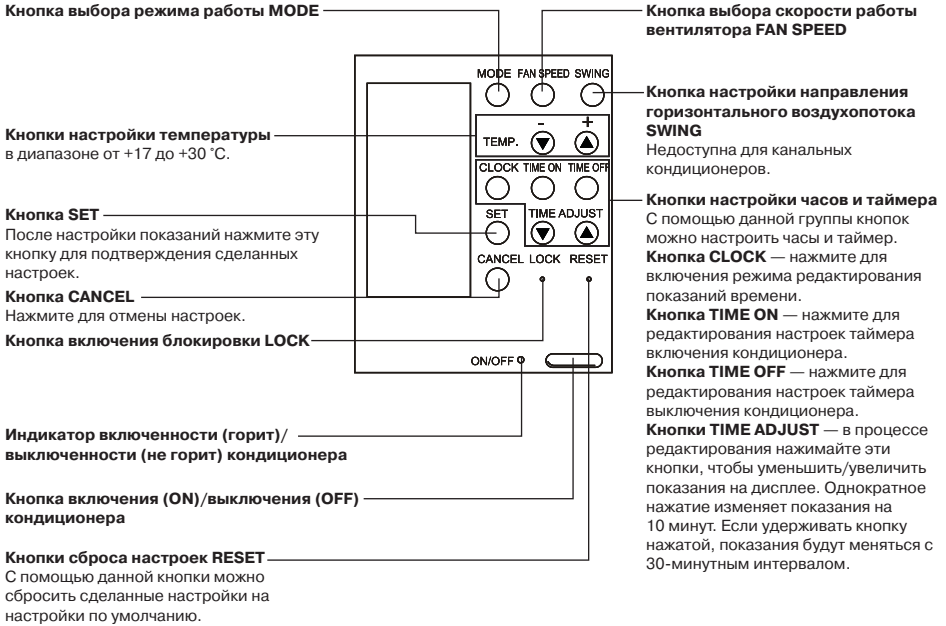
Кнопка выбора режима работы MODE

Кнопки настройки температуры в диапазоне от +17 до +30 °С.

Кнопка SET
После настройки показаний нажмите эту кнопку для подтверждения сделанных настроек.

Кнопка CANCEL
Нажмите для отмены настроек.

Кнопка включения блокировки LOCK

Индикатор включенности (горит)/выключенности (не горит) кондиционера

Кнопка включения (ON)/выключения (OFF) кондиционера

Кнопки сброса настроек RESET
С помощью данной кнопки можно сбросить сделанные настройки на настройки по умолчанию.

MODE FAN SPEED SWING
TEMP. - +
CLOCK TIME ON TIME OFF
SET TIME ADJUST
CANCEL LOCK RESET
ON/OFF

Кнопка выбора скорости работы вентилятора FAN SPEED

Кнопка настройки направления горизонтального воздухопотока SWING
Недоступна для канальных кондиционеров.

Кнопки настройки часов и таймера
С помощью данной группы кнопок можно настроить часы и таймер.
Кнопка CLOCK — нажмите для включения режима редактирования показаний времени.
Кнопка TIME ON — нажмите для редактирования настроек таймера включения кондиционера.
Кнопка TIME OFF — нажмите для редактирования настроек таймера выключения кондиционера.
Кнопки TIME ADJUST — в процессе редактирования нажимайте эти кнопки, чтобы уменьшить/увеличить показания на дисплее. Однократное нажатие изменяет показания на 10 минут. Если удерживать кнопку нажатой, показания будут меняться с 30-минутным интервалом.